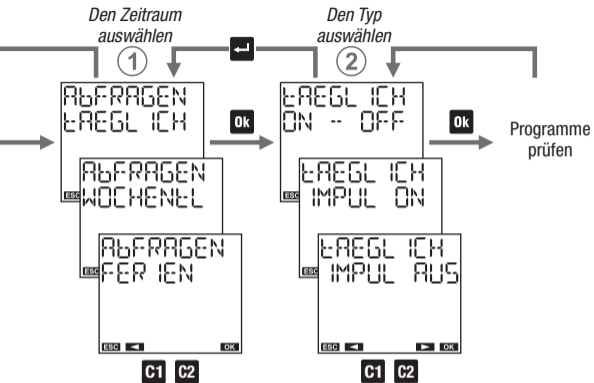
Den Zeitraum auswählen
①

Den Typ auswählen
②

ABFRAGEN
tAEGL ICH

ABFRAGEN
WOCHENtL

ABFRAGEN
FER IEN

ESC ◄ OK

Ok

tAEGL ICH
ON -- OFF

tAEGL ICH
IMPUL ON

tAEGL ICH
IMPUL AUS

ESC ◄ ► OK

Ok

Programme prüfen

C1 C2

C1 C2